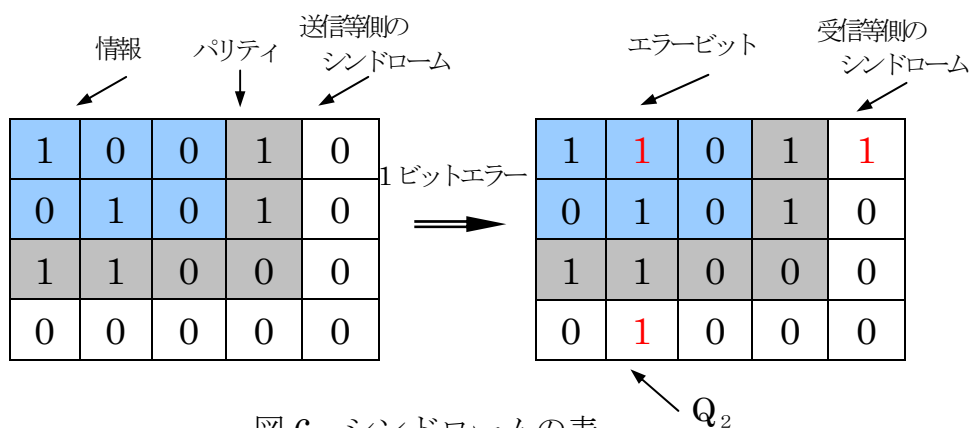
情報　パリティ　送信等側のシンドローム

| 1 | 0 | 0 | 1 | 0 |
|---|---|---|---|---|
| 0 | 1 | 0 | 1 | 0 |
| 1 | 1 | 0 | 0 | 0 |
| 0 | 0 | 0 | 0 | 0 |

1ビットエラー

エラービット　受信等側のシンドローム

| 1 | 1 | 0 | 1 | 1 |
|---|---|---|---|---|
| 0 | 1 | 0 | 1 | 0 |
| 1 | 1 | 0 | 0 | 0 |
| 0 | 1 | 0 | 0 | 0 |

$Q_2$

図 6　シンドロームの表